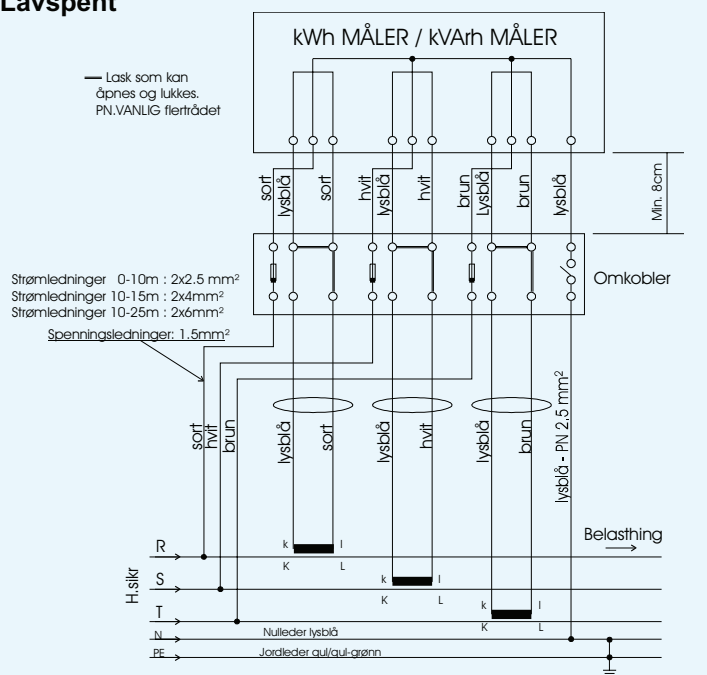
Lavspent

kWh MÅLER / kVArh MÅLER

— Lask som kan åpnes og lukkes. PN.VANLIG flertrådet

sort lysblå sort hvit lysblå hvit brun Lysblå brun lysblå

Min. 8cm

Strømledninger 0-10m : 2x2.5 mm²
Strømledninger 10-15m : 2x4mm²
Strømledninger 10-25m : 2x6mm²

Omkobler

Spenningsledninger: 1.5mm²

sort hvit brun

lysblå sort lysblå hvit lysblå brun

lysblå - PN 2.5 mm²

Belasthing

R
S
T
N
PE

H.sikr

k l
K L
k l
K L
k l
K L

Nulleder lysblå
Jordleder gul/gul-grønn